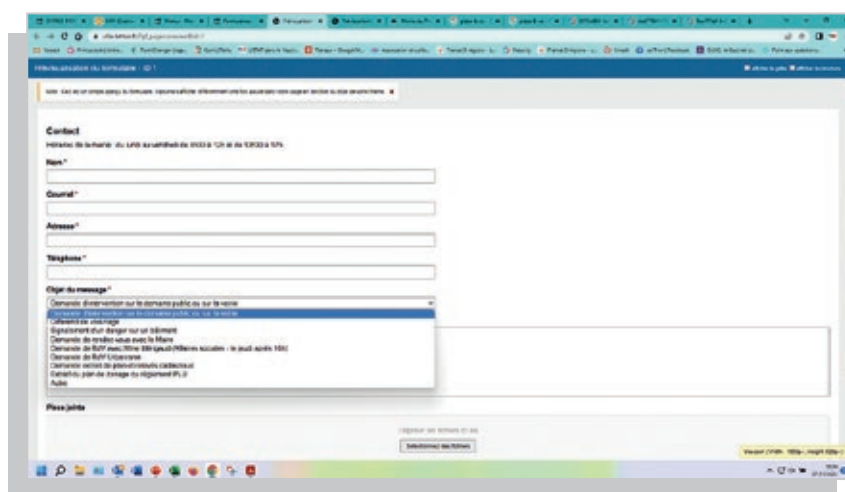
Prévisualisation du formulaire : ID 1

Contact

Horaires de la mairie : du lundi au vendredi de 8h30 à 12h et de 13h30 à 17h

Nom *

Courriel *

Adresse *

Téléphone *

Objet du message *

Demande d'intervention sur le domaine public ou sur la voirie

Demande d'intervention sur le domaine public ou sur la voirie
Offre de stage
Signalement d'un danger sur un bâtiment
Demande de rendez-vous avec le Maire
Demande de RdV avec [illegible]
Demande de RdV Urbanisme
Demande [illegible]
Extrait du plan de zonage du règlement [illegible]
Autre

Pièce jointe

Sélectionnez des fichiers